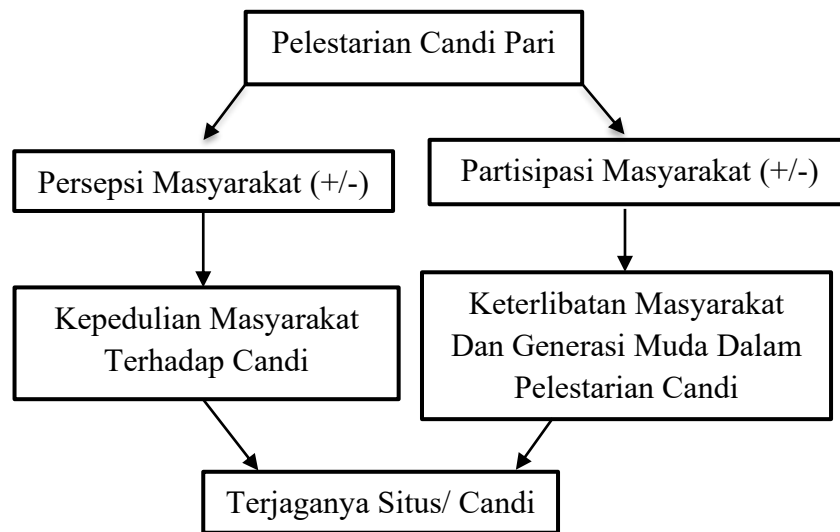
Pelestarian Candi Pari

Persepsi Masyarakat (+/-)

Partisipasi Masyarakat (+/-)

Kepedulian Masyarakat Terhadap Candi

Keterlibatan Masyarakat Dan Generasi Muda Dalam Pelestarian Candi

Terjaganya Situs/ Candi